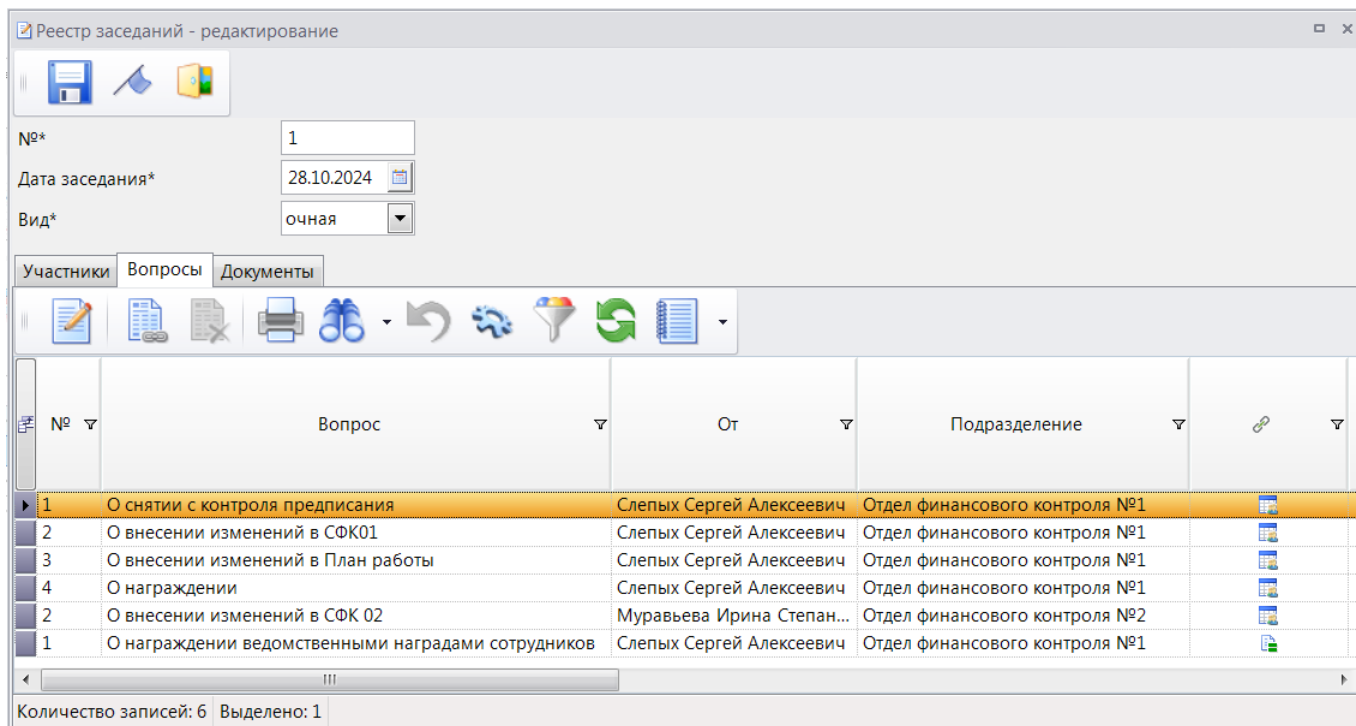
Реестр заседаний - редактирование

№* 1
Дата заседания* 28.10.2024
Вид* очная

Участники | Вопросы | Документы

| № | Вопрос | От | Подразделение |  |
|---|---|---|---|---|
| 1 | О снятии с контроля предписания | Слепых Сергей Алексеевич | Отдел финансового контроля №1 |  |
| 2 | О внесении изменений в СФК01 | Слепых Сергей Алексеевич | Отдел финансового контроля №1 |  |
| 3 | О внесении изменений в План работы | Слепых Сергей Алексеевич | Отдел финансового контроля №1 |  |
| 4 | О награждении | Слепых Сергей Алексеевич | Отдел финансового контроля №1 |  |
| 2 | О внесении изменений в СФК 02 | Муравьева Ирина Степан... | Отдел финансового контроля №2 |  |
| 1 | О награждении ведомственными наградами сотрудников | Слепых Сергей Алексеевич | Отдел финансового контроля №1 |  |

Количество записей: 6 | Выделено: 1